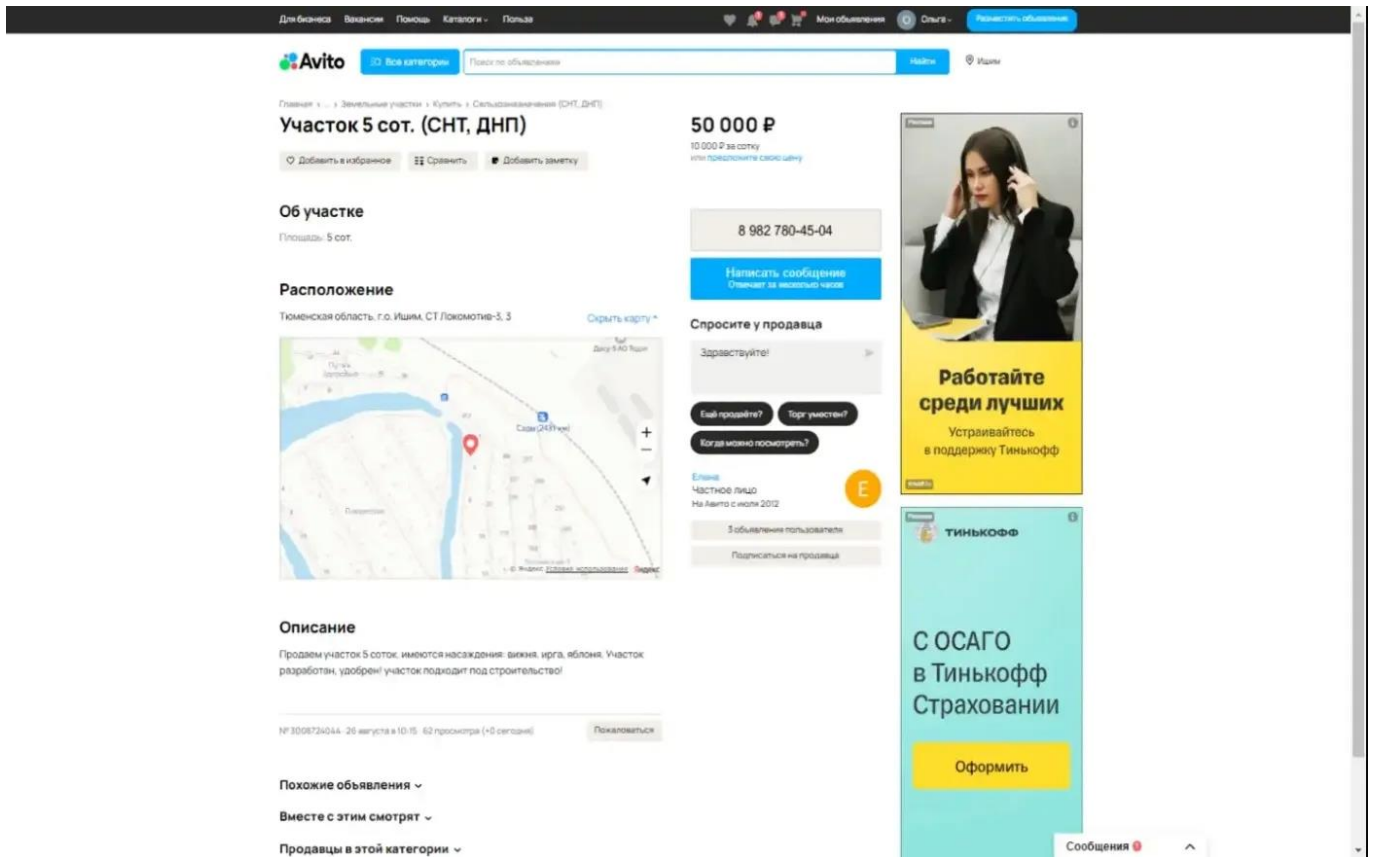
Для бизнеса Вакансии Помощь Каталоги Польза

Мои объявления Ольга Разместить объявление

Avito Все категории Поиск по объявлениям Найти Ишим

Главная › ... › Земельные участки › Купить › Сельхозназначения (СНТ, ДНП)

Участок 5 сот. (СНТ, ДНП)

Добавить в избранное Сравнить Добавить заметку

50 000 ₽

10 000 ₽ за сотку
или предложите свою цену

Об участке

Площадь: 5 сот.

8 982 780-45-04

Написать сообщение
Отвечает за несколько часов

Расположение

Тюменская область, г.о. Ишим, СТ Локомотив-3, 3

Скрыть карту

Спросите у продавца

Здравствуйте!

Ещё продаёте? Торг уместен? Когда можно посмотреть?

Сады (249 км)

© Яндекс Условия использования Яндекс

Елена
Частное лицо
На Авито с июля 2012

E

3 объявления пользователя

Подписаться на продавца

Реклама

Работайте среди лучших

Устраивайтесь в поддержку Тинькофф

Реклама

ТИНЬКОФФ

С ОСАГО в Тинькофф Страховании

Оформить

Описание

Продаем участок 5 соток, имеются насаждения: вишня, ирга, яблоня. Участок разработан, удобрен! участок подходит под строительство!

№ 3008724044 · 26 августа в 10:15 · 62 просмотра (+0 сегодня)

Пожаловаться

Похожие объявления

Вместе с этим смотрят

Продавцы в этой категории

Сообщения